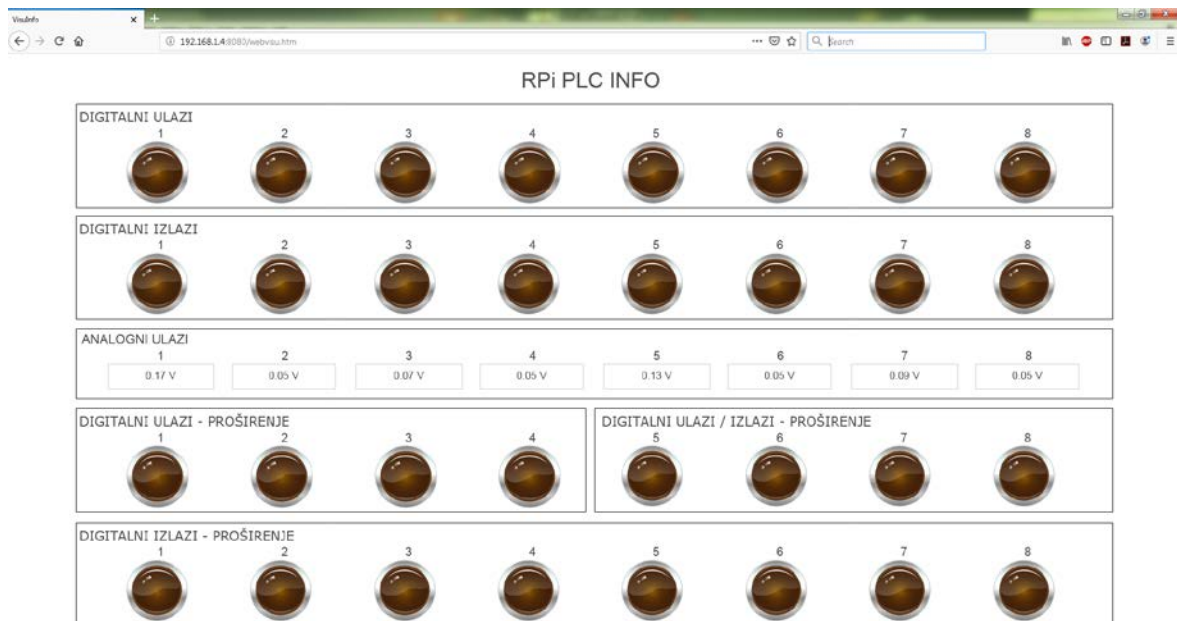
VisuInfo ×

192.168.1.4:8080/webvisu.htm

Search

RPi PLC INFO

DIGITALNI ULAZI
1 2 3 4 5 6 7 8

DIGITALNI IZLAZI
1 2 3 4 5 6 7 8

ANALOGNI ULAZI

| 1 | 2 | 3 | 4 | 5 | 6 | 7 | 8 |
|---|---|---|---|---|---|---|---|
| 0.17 V | 0.05 V | 0.07 V | 0.05 V | 0.13 V | 0.05 V | 0.09 V | 0.05 V |

DIGITALNI ULAZI - PROŠIRENJE
1 2 3 4

DIGITALNI ULAZI / IZLAZI - PROŠIRENJE
5 6 7 8

DIGITALNI IZLAZI - PROŠIRENJE
1 2 3 4 5 6 7 8